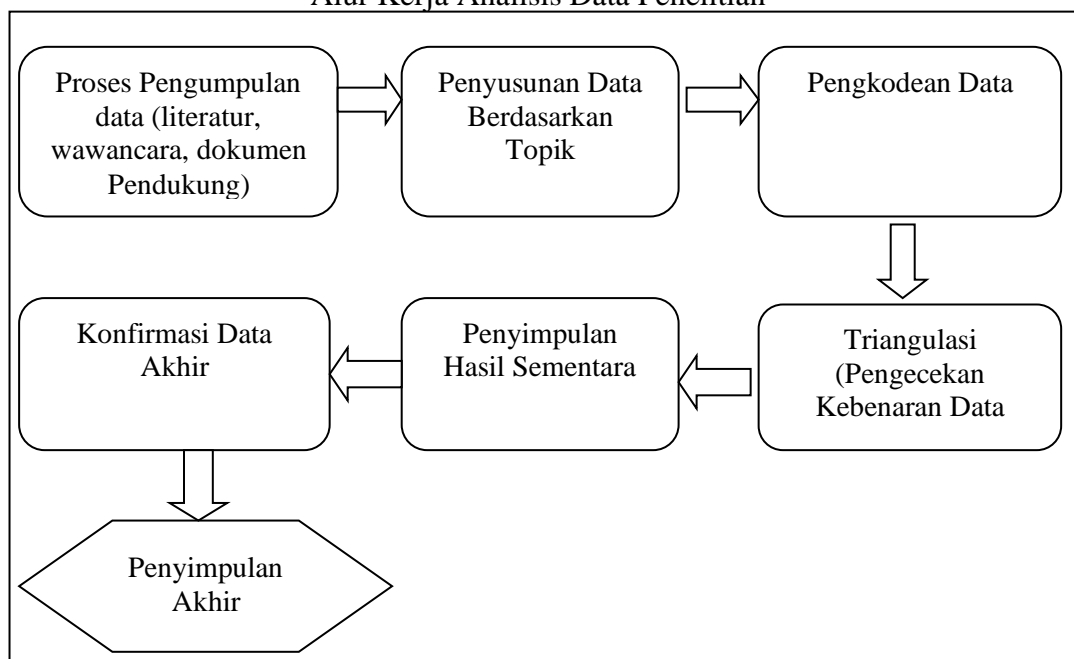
Alur Kerja Analisis Data Penelitian

Proses Pengumpulan data (literatur, wawancara, dokumen Pendukung)

Penyusunan Data Berdasarkan Topik

Pengkodean Data

Triangulasi (Pengecekan Kebenaran Data

Penyimpulan Hasil Sementara

Konfirmasi Data Akhir

Penyimpulan Akhir